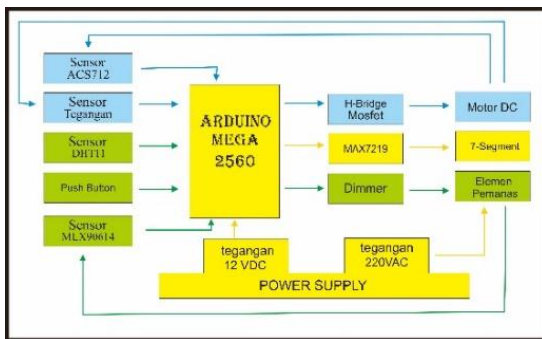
Sensor ACS712

Sensor Tegangan

Sensor DHT11

Push Button

Sensor MLX90614

ARDUINO MEGA 2560

H-Bridge Mosfet

MAX7219

Dimmer

Motor DC

7-Segment

Elemen Pemanas

tegangan 12 VDC

tegangan 220VAC

POWER SUPPLY